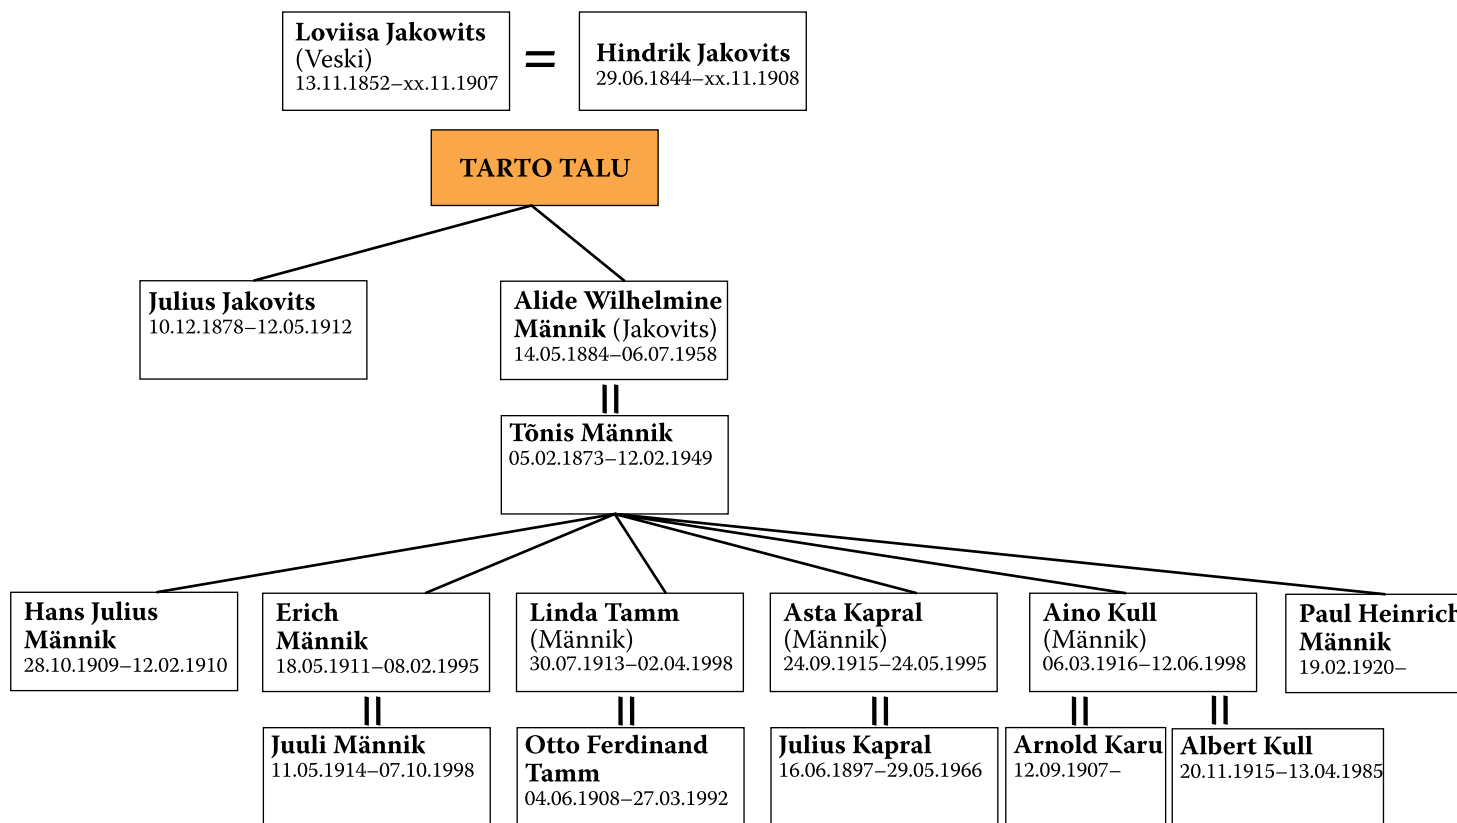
Loviisa Jakowits (Veski) 13.11.1852–xx.11.1907

=

Hindrik Jakovits 29.06.1844–xx.11.1908

TARTO TALU

Julius Jakovits 10.12.1878–12.05.1912

Alide Wilhelmine Männik (Jakovits) 14.05.1884–06.07.1958

||

Tõnis Männik 05.02.1873–12.02.1949

Hans Julius Männik 28.10.1909–12.02.1910

Erich Männik 18.05.1911–08.02.1995

||

Juuli Männik 11.05.1914–07.10.1998

Linda Tamm (Männik) 30.07.1913–02.04.1998

||

Otto Ferdinand Tamm 04.06.1908–27.03.1992

Asta Kapral (Männik) 24.09.1915–24.05.1995

||

Julius Kapral 16.06.1897–29.05.1966

Aino Kull (Männik) 06.03.1916–12.06.1998

||

Arnold Karu 12.09.1907–

||

Albert Kull 20.11.1915–13.04.1985

Paul Heinrich Männik 19.02.1920–